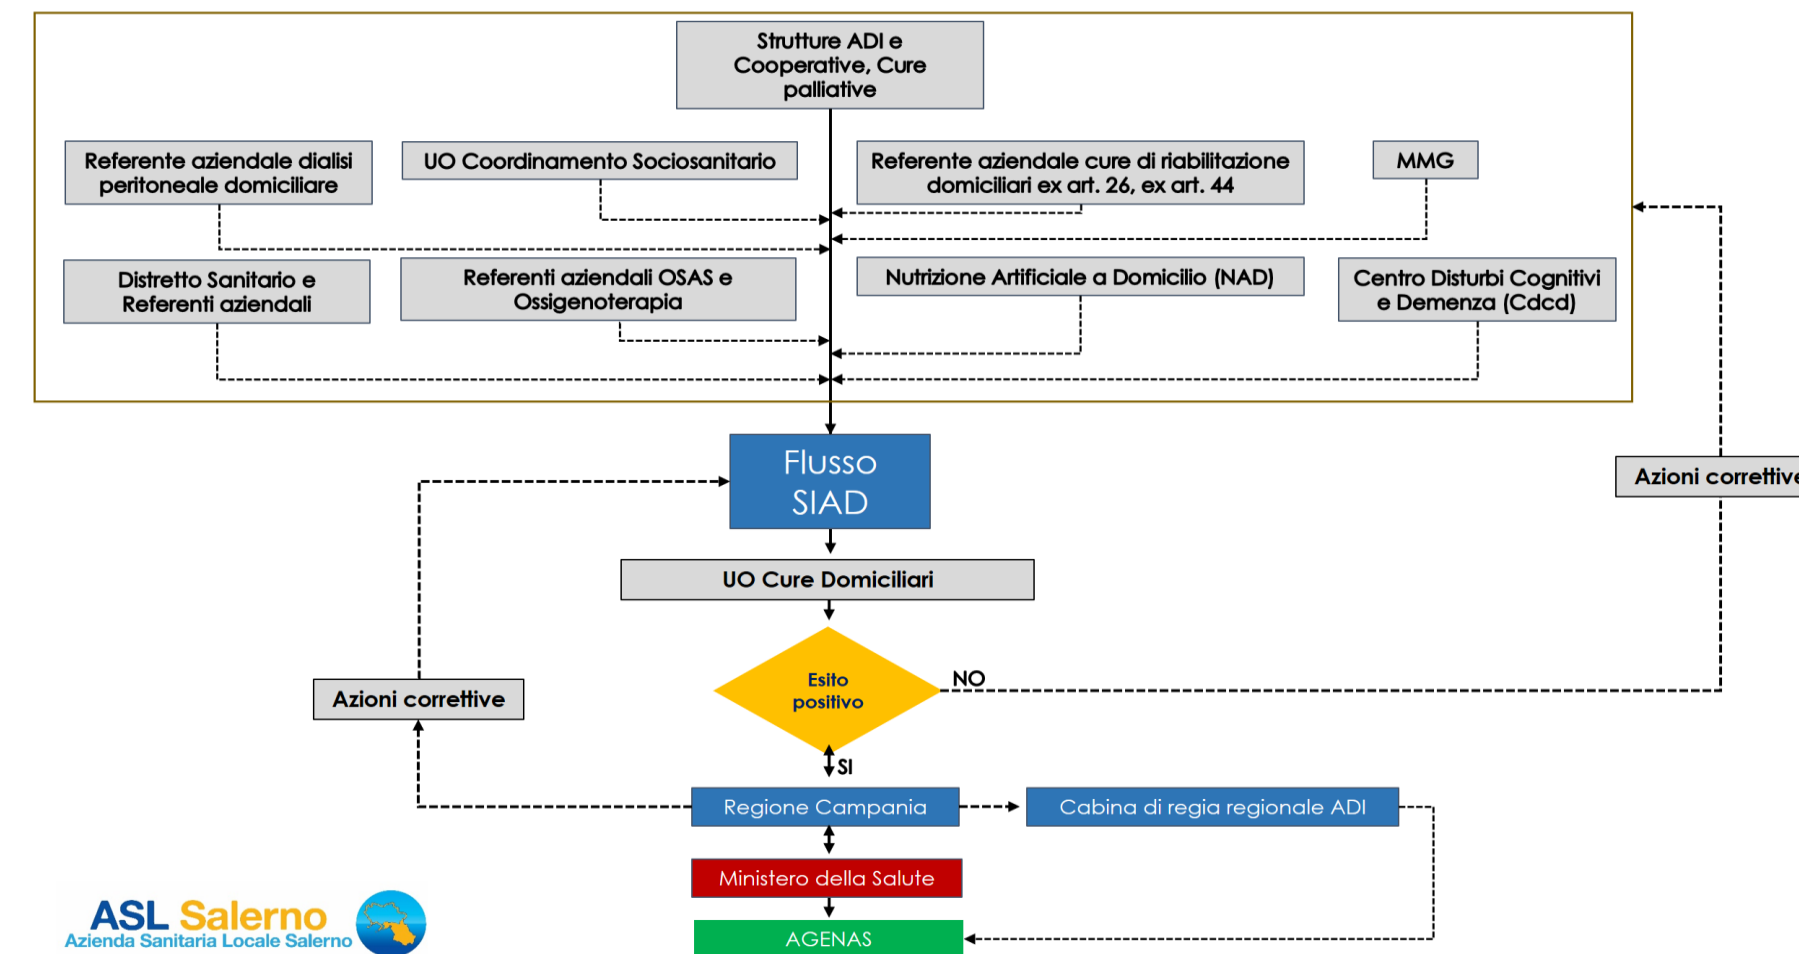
Strutture ADI e Cooperative, Cure palliative

Referente aziendale dialisi peritoneale domiciliare

UO Coordinamento Sociosanitario

Referente aziendale cure di riabilitazione domiciliari ex art. 26, ex art. 44

MMG

Distretto Sanitario e Referenti aziendali

Referenti aziendali OSAS e Ossigenoterapia

Nutrizione Artificiale a Domicilio (NAD)

Centro Disturbi Cognitivi e Demenza (Cdcd)

Flusso SIAD

Azioni correttive

UO Cure Domiciliari

Esito positivo

NO

Azioni correttive

SI

Regione Campania

Cabina di regia regionale ADI

Ministero della Salute

AGENAS

ASL Salerno
Azienda Sanitaria Locale Salerno